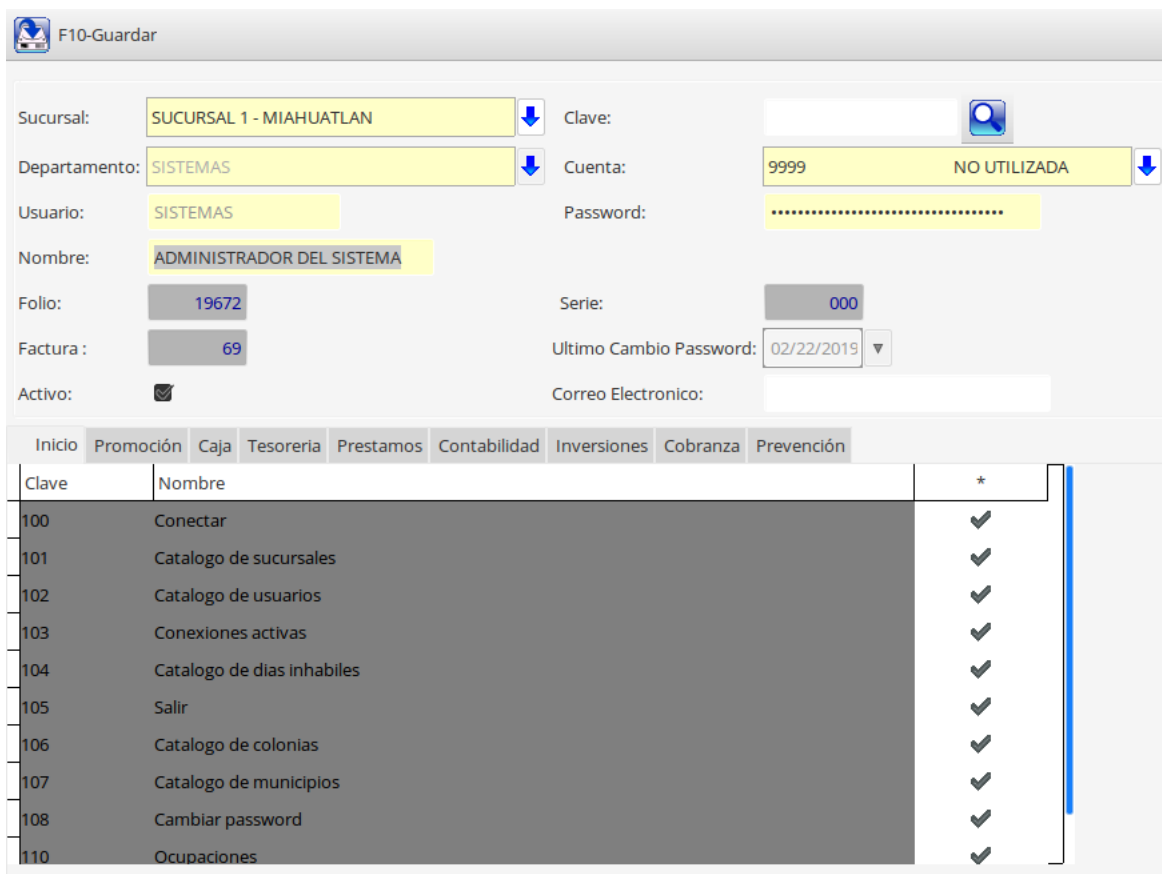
F10-Guardar

Sucursal: SUCURSAL 1 - MIAHUATLAN
Clave:
Departamento: SISTEMAS
Cuenta: 9999 NO UTILIZADA
Usuario: SISTEMAS
Password: ••••••••••••••••••••••••••••••••••••
Nombre: ADMINISTRADOR DEL SISTEMA
Folio: 19672
Serie: 000
Factura : 69
Ultimo Cambio Password: 02/22/2019
Activo:
Correo Electronico:

Inicio | Promoción | Caja | Tesoreria | Prestamos | Contabilidad | Inversiones | Cobranza | Prevención

| Clave | Nombre | * |
|---|---|---|
| 100 | Conectar | ✔ |
| 101 | Catalogo de sucursales | ✔ |
| 102 | Catalogo de usuarios | ✔ |
| 103 | Conexiones activas | ✔ |
| 104 | Catalogo de dias inhabiles | ✔ |
| 105 | Salir | ✔ |
| 106 | Catalogo de colonias | ✔ |
| 107 | Catalogo de municipios | ✔ |
| 108 | Cambiar password | ✔ |
| 110 | Ocupaciones | ✔ |